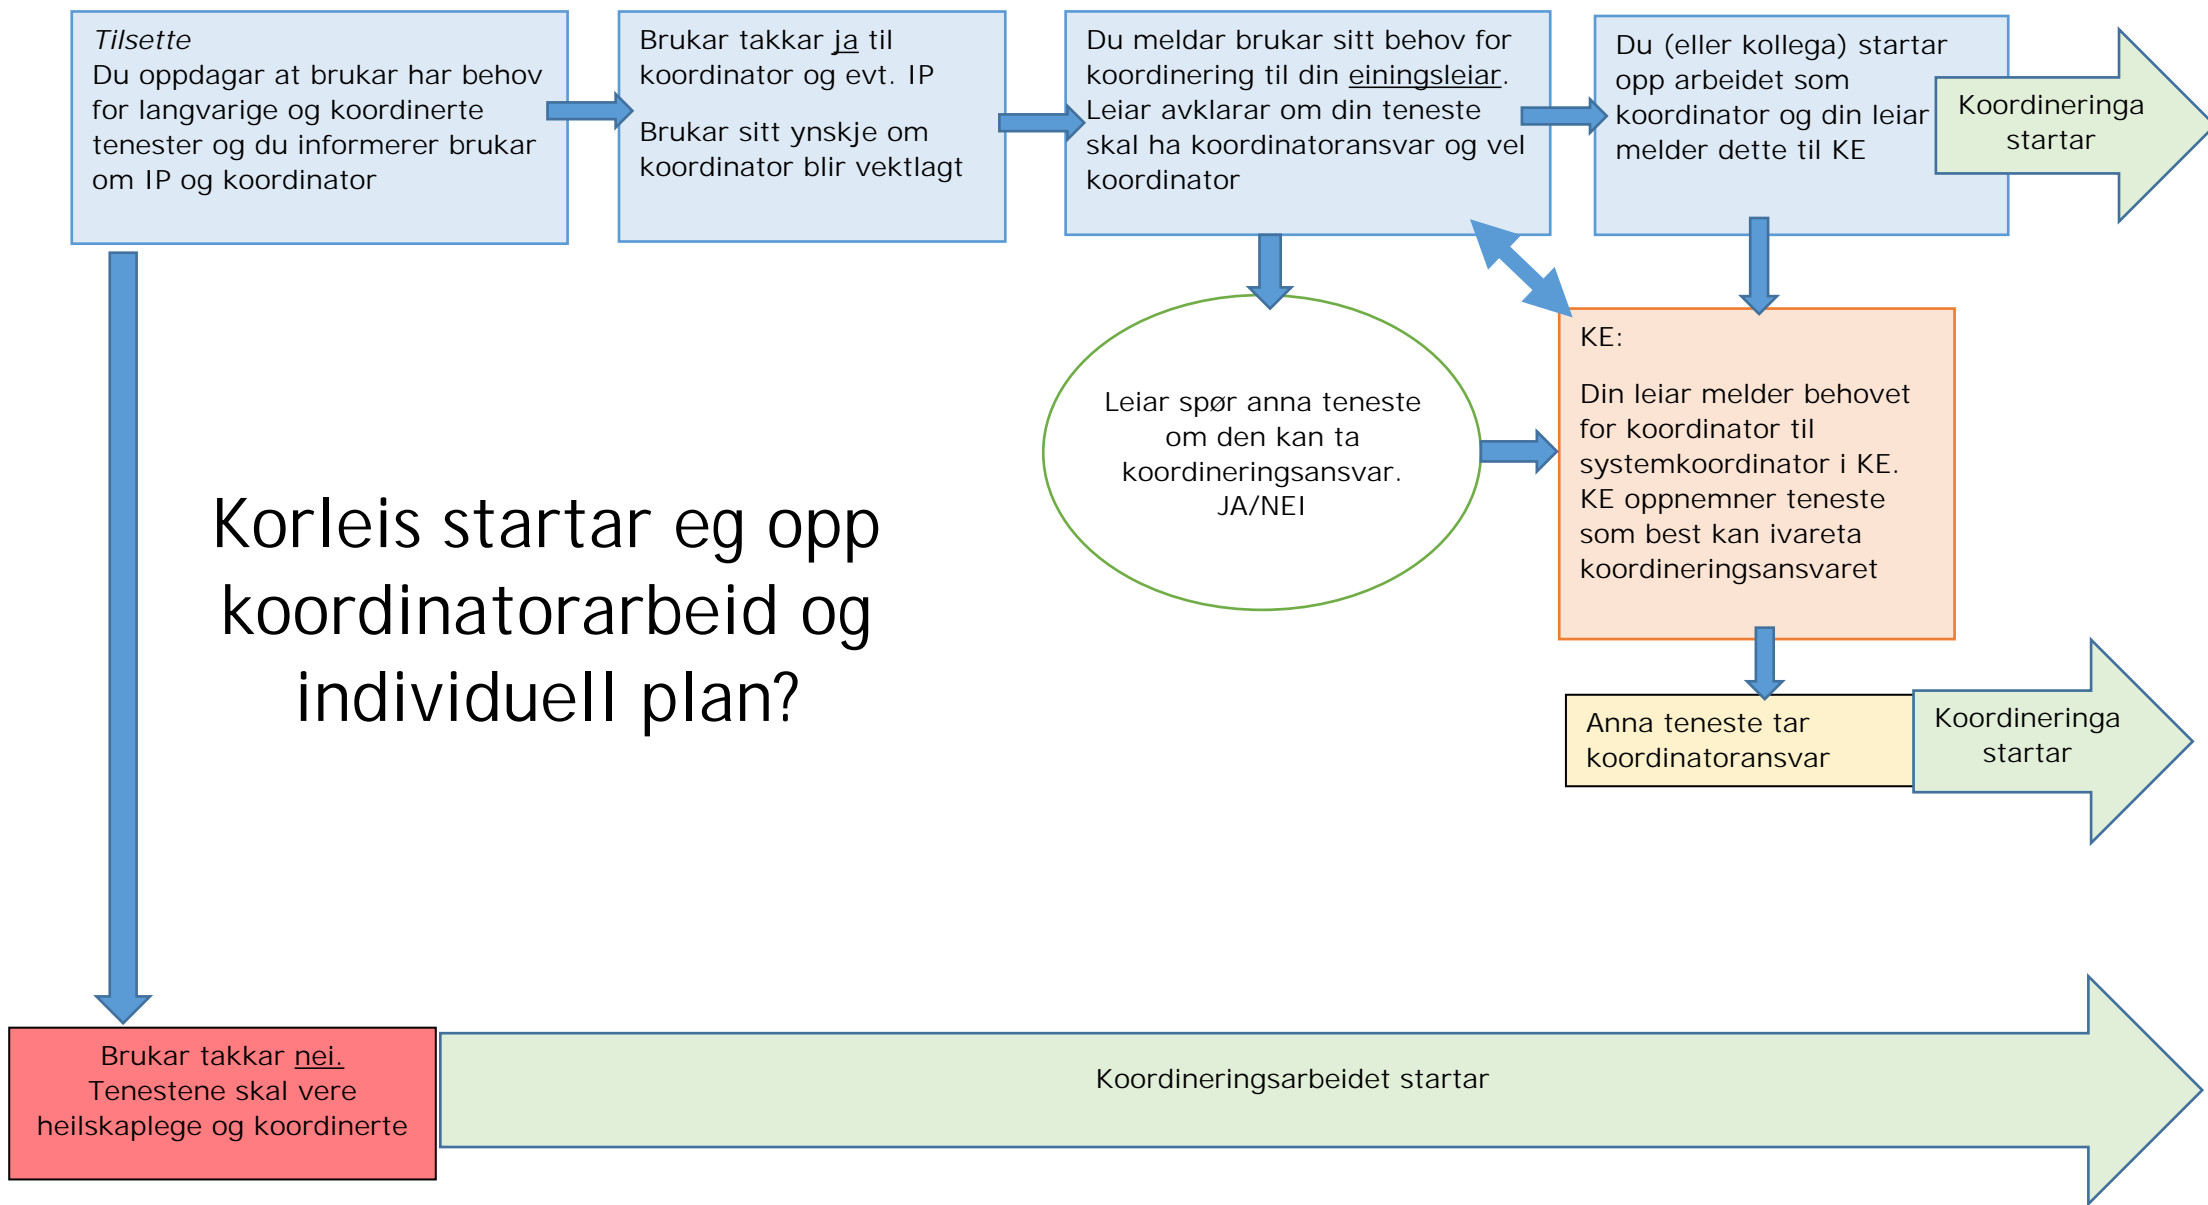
Tilsette
Du oppdagar at brukar har behov for langvarige og koordinerte tenester og du informerer brukar om IP og koordinator

Brukar takkar ja til koordinator og evt. IP

Brukar sitt ynskje om koordinator blir vektlagt

Du meldar brukar sitt behov for koordinering til din einingsleiar. Leiar avklarar om din teneste skal ha koordinatoransvar og vel koordinator

Du (eller kollega) startar opp arbeidet som koordinator og din leiar melder dette til KE

Koordineringa startar

Leiar spør anna teneste om den kan ta koordineringsansvar. JA/NEI

KE:

Din leiar melder behovet for koordinator til systemkoordinator i KE. KE oppnemner teneste som best kan ivareta koordineringsansvaret

Korleis startar eg opp koordinatorarbeid og individuell plan?

Anna teneste tar koordinatoransvar

Koordineringa startar

Brukar takkar nei. Tenestene skal vere heilskaplege og koordinerte

Koordineringsarbeidet startar